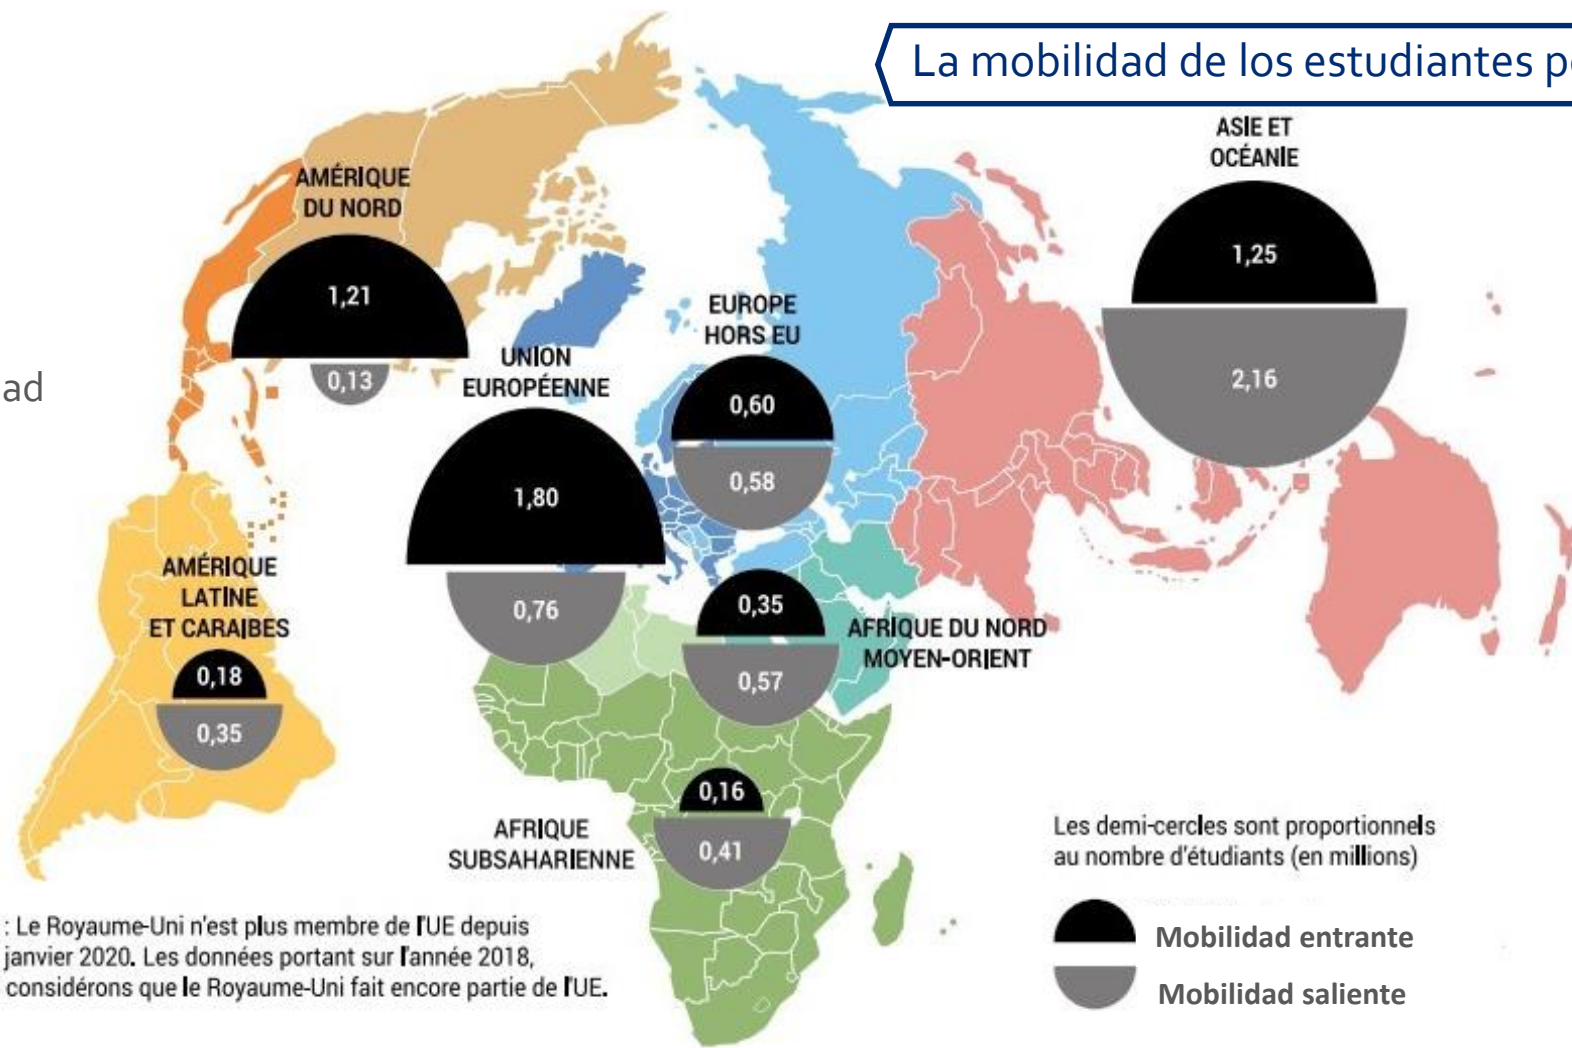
La mobilidad de los estudiantes p

ad

AMÉRIQUE DU NORD
1,21
0,13

UNION EUROPÉENNE
1,80
0,76

EUROPE HORS EU
0,60
0,58

ASIE ET OCÉANIE
1,25
2,16

AMÉRIQUE LATINE ET CARAIBES
0,18
0,35

0,35
0,57
AFRIQUE DU NORD MOYEN-ORIENT

AFRIQUE SUBSAHARIENNE
0,16
0,41

: Le Royaume-Uni n'est plus membre de l'UE depuis janvier 2020. Les données portant sur l'année 2018, considérons que le Royaume-Uni fait encore partie de l'UE.

Les demi-cercles sont proportionnels au nombre d'étudiants (en millions)

Mobilidad entrante

Mobilidad saliente